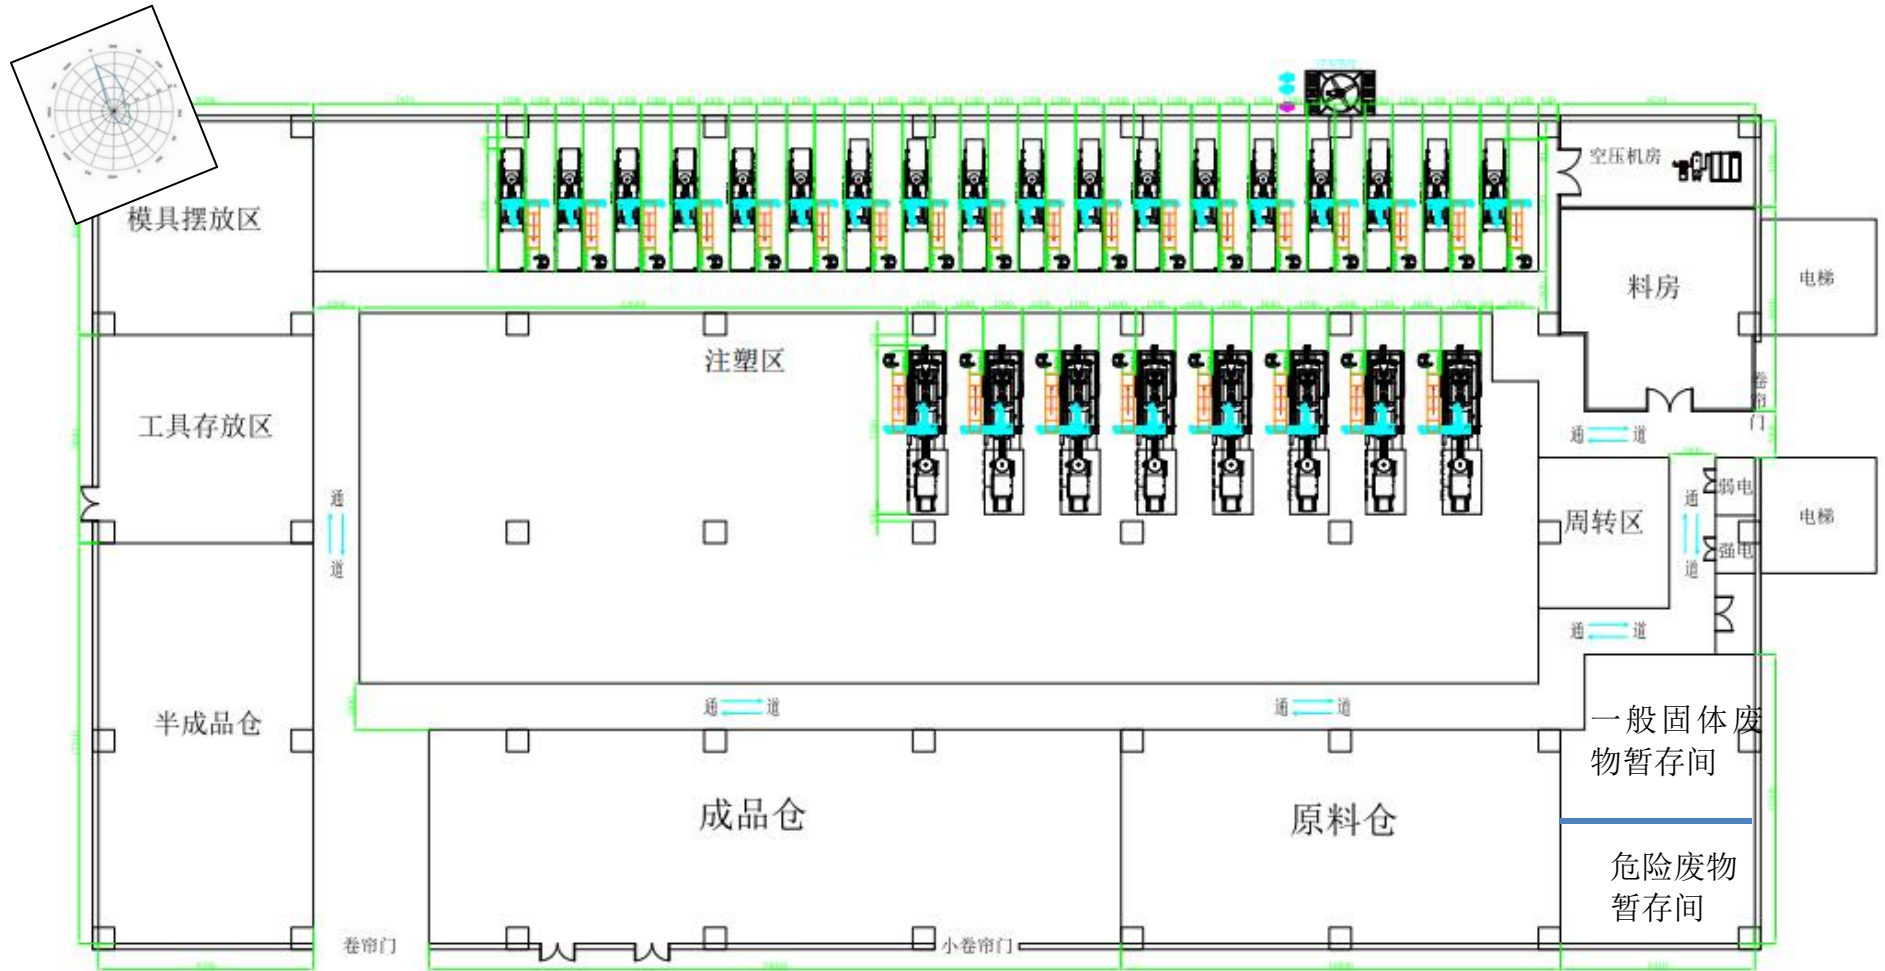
模具摆放区

空压机房

料房

电梯

注塑区

工具存放区

卷帘门

通道

通道

周转区

通道

弱电

强电

电梯

通道

半成品仓

通道

通道

一般固体废物暂存间

成品仓

原料仓

危险废物暂存间

卷帘门

小卷帘门